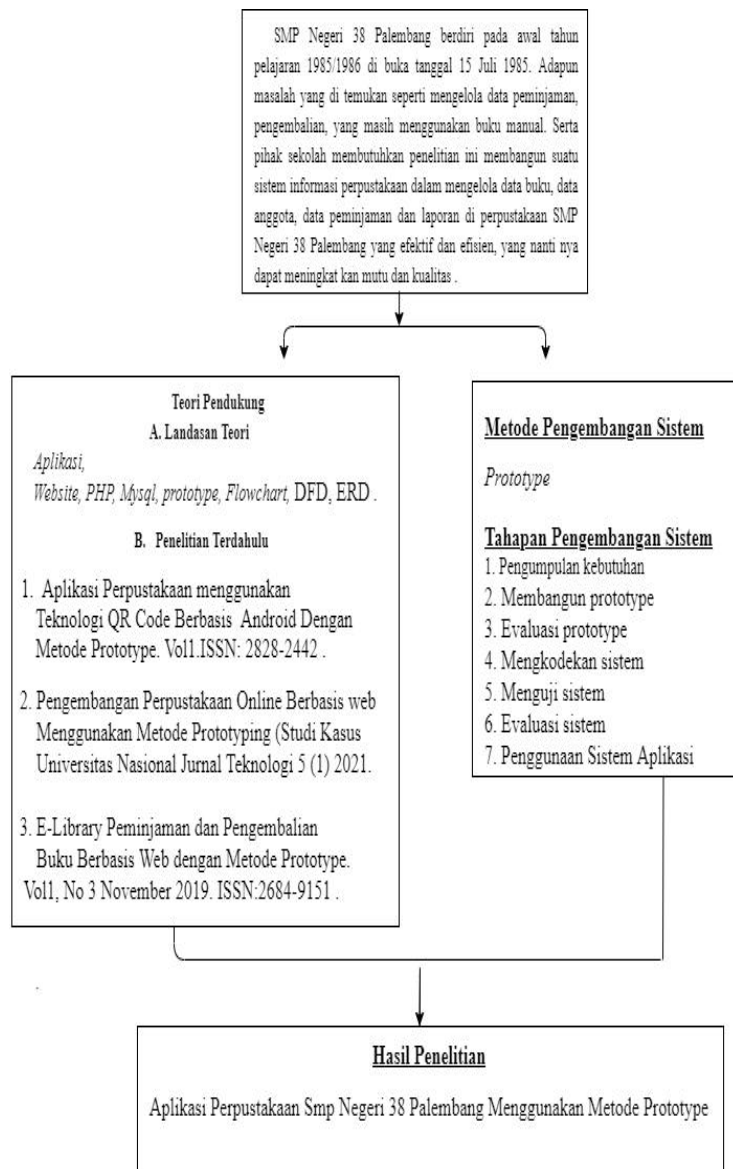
SMP Negeri 38 Palembang berdiri pada awal tahun pelajaran 1985/1986 di buka tanggal 15 Juli 1985. Adapun masalah yang di temukan seperti mengelola data peminjaman, pengembalian, yang masih menggunakan buku manual. Serta pihak sekolah membutuhkan penelitian ini membangun suatu sistem informasi perpustakaan dalam mengelola data buku, data anggota, data peminjaman dan laporan di perpustakaan SMP Negeri 38 Palembang yang efektif dan efisien, yang nanti nya dapat meningkat kan mutu dan kualitas .

Teori Pendukung

A. Landasan Teori

Aplikasi,
Website, PHP, Mysql, prototype, Flowchart, DFD, ERD .

B. Penelitian Terdahulu

1. Aplikasi Perpustakaan menggunakan Teknologi QR Code Berbasis Android Dengan Metode Prototype. Vol1.ISSN: 2828-2442 .

2. Pengembangan Perpustakaan Online Berbasis web Menggunakan Metode Prototyping (Studi Kasus Universitas Nasional Jurnal Teknologi 5 (1) 2021.

3. E-Library Peminjaman dan Pengembalian Buku Berbasis Web dengan Metode Prototype. Vol1, No 3 November 2019. ISSN:2684-9151 .

Metode Pengembangan Sistem

Prototype

Tahapan Pengembangan Sistem
1. Pengumpulan kebutuhan
2. Membangun prototype
3. Evaluasi prototype
4. Mengkodekan sistem
5. Menguji sistem
6. Evaluasi sistem
7. Penggunaan Sistem Aplikasi

Hasil Penelitian

Aplikasi Perpustakaan Smp Negeri 38 Palembang Menggunakan Metode Prototype